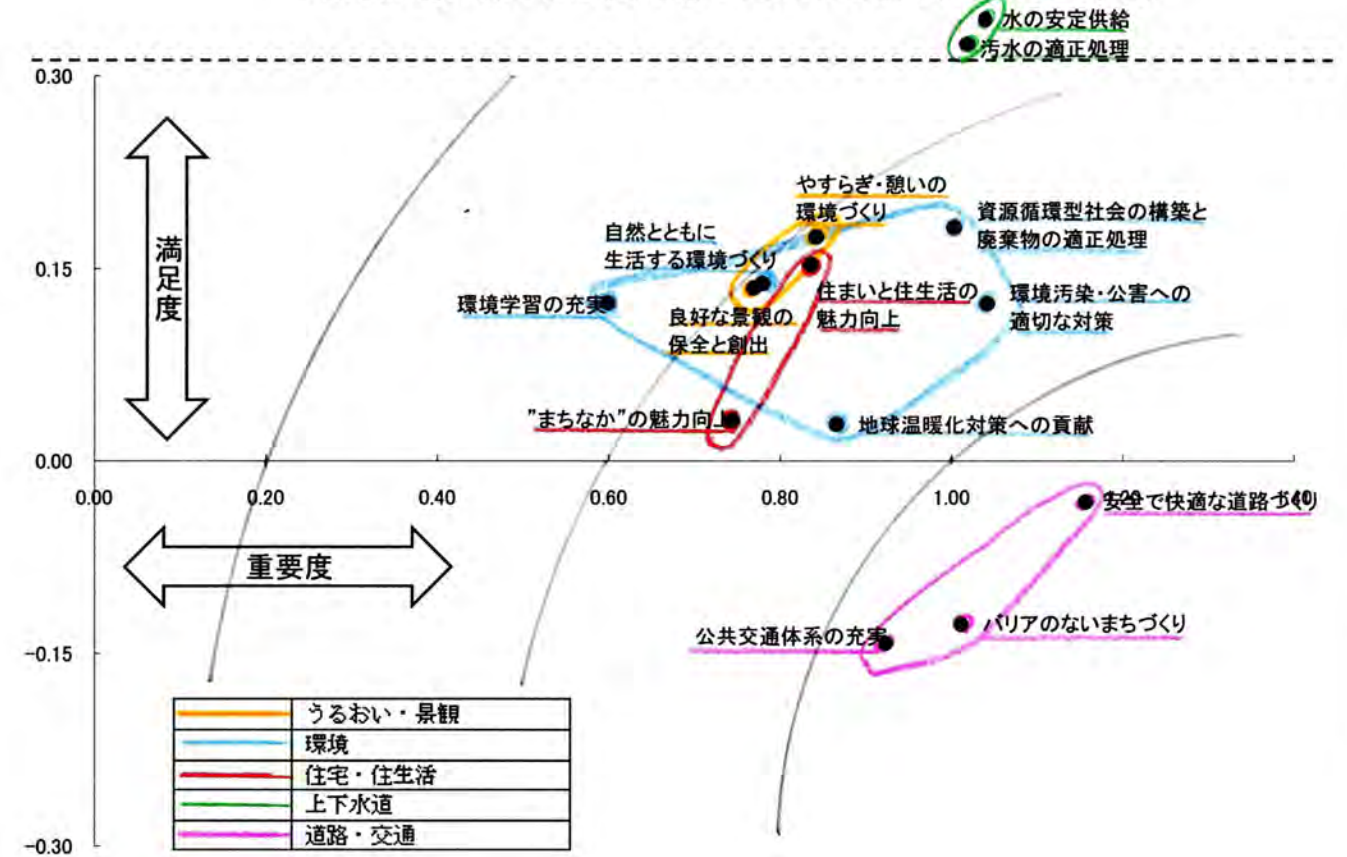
水の安定供給
汚水の適正処理

0.30
0.15
0.00
-0.15
-0.30

満足度

やすらぎ・憩いの環境づくり
資源循環型社会の構築と廃棄物の適正処理
自然とともに生活する環境づくり
環境学習の充実
住まいと住生活の魅力向上
環境汚染・公害への適切な対策
良好な景観の保全と創出
"まちなか"の魅力向上
地球温暖化対策への貢献

0.00
0.20
0.40
0.60
0.80
1.00
1.20
1.40

重要度

安全で快適な道路づくり
公共交通体系の充実
バリアのないまちづくり

| | |
|---|---|
| | うるおい・景観 |
| | 環境 |
| | 住宅・住生活 |
| | 上下水道 |
| | 道路・交通 |